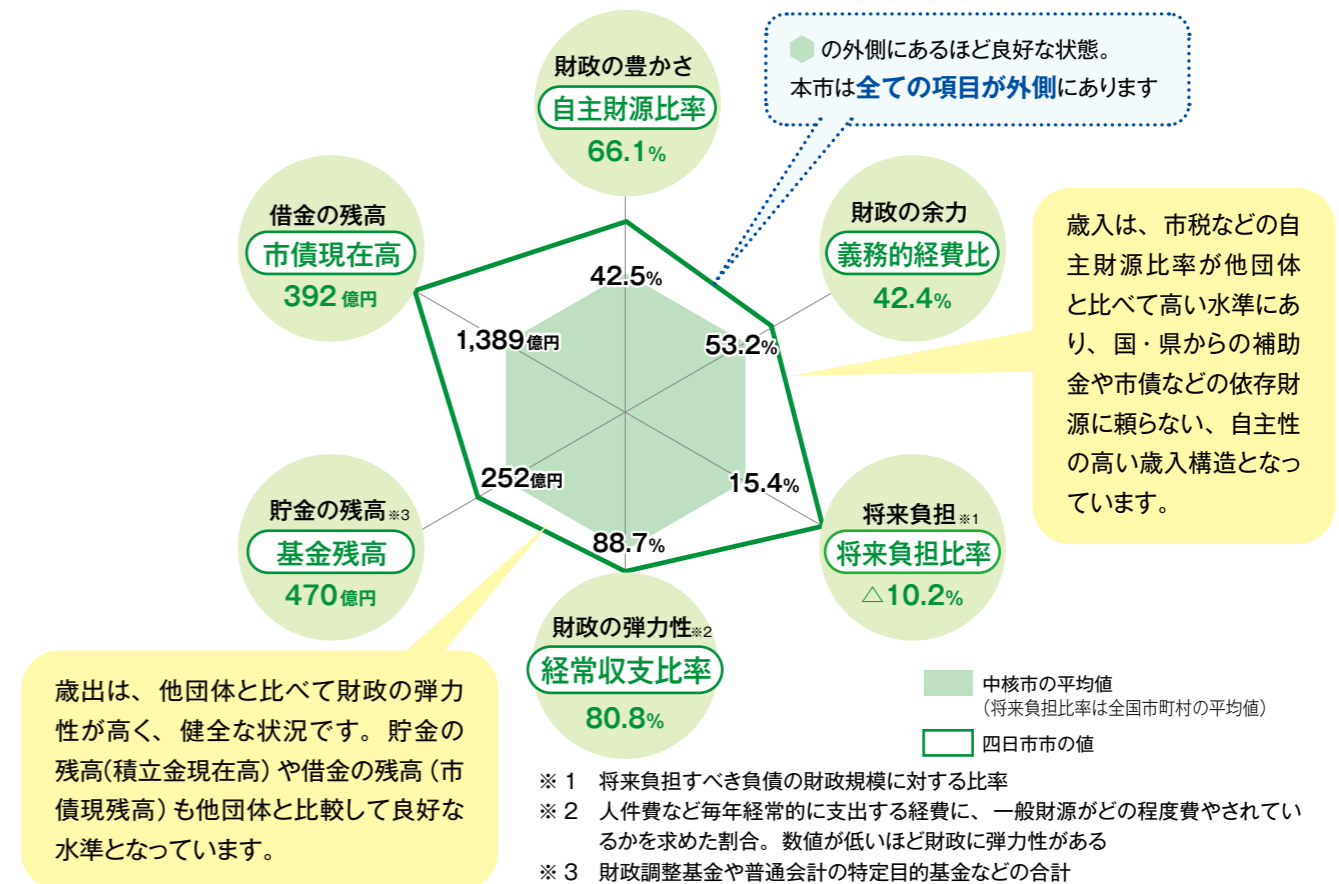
の外側にあるほど良好な状態。
本市は全ての項目が外側にあります

財政の豊かさ
自主財源比率
66.1%

借金の残高
市債現在高
392億円

財政の余力
義務的経費比
42.4%

歳入は、市税などの自主財源比率が他団体と比べて高い水準にあり、国・県からの補助金や市債などの依存財源に頼らない、自主性の高い歳入構造となっています。

42.5%
1,389億円
53.2%
252億円
15.4%
88.7%

貯金の残高※3
基金残高
470億円

将来負担※1
将来負担比率
△10.2%

財政の弾力性※2
経常収支比率
80.8%

歳出は、他団体と比べて財政の弾力性が高く、健全な状況です。貯金の残高(積立金現在高)や借金の残高(市債現残高)も他団体と比較して良好な水準となっています。

中核市の平均値
(将来負担比率は全国市町村の平均値)
四日市市の値

※1 将来負担すべき負債の財政規模に対する比率
※2 人件費など毎年経常的に支出する経費に、一般財源がどの程度費やされているかを求めた割合。数値が低いほど財政に弾力性がある
※3 財政調整基金や普通会計の特定目的基金などの合計